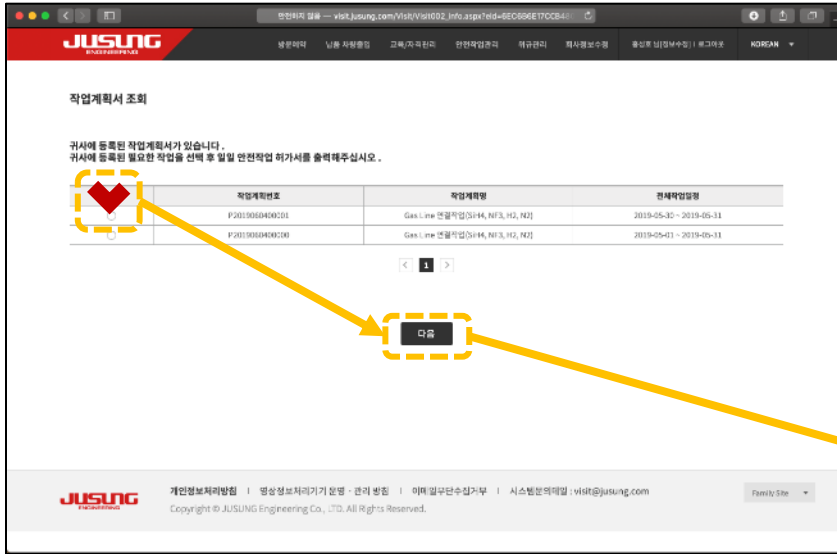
안전하지 않음 — visit.jusung.com/Visit/Visit002_Info.aspx?eid=6EC686E17CCB4

JUSUNG ENGINEERING

방문예약 | 납품 자량등록 | 교육/자격관리 | 안전작업관리 | 위규관리 | 회사정보수정 | 홍길동 님[정보수정] | 로그아웃 | KOREAN

작업계획서 조회

귀사에 등록된 작업계획서가 있습니다 .
귀사에 등록된 필요한 작업을 선택 후 일일 안전작업 허가서를 출력해주십시오 .

| | 작업계획번호 | 작업계획명 | 전체작업일정 |
|---|---|---|---|
| | P2019060400001 | Gas Line 연결작업(SiH4, NF3, H2, N2) | 2019-05-30 ~ 2019-05-31 |
| | P2019060400000 | Gas Line 연결작업(SiH4, NF3, H2, N2) | 2019-05-01 ~ 2019-05-31 |

1

다음

JUSUNG ENGINEERING

개인정보처리방침 | 영상정보처리기기 운영 · 관리 방침 | 이메일무단수집거부 | 시스템문의메일 : visit@jusung.com

Copyright © JUSUNG Engineering Co., LTD. All Rights Reserved.

Family Site